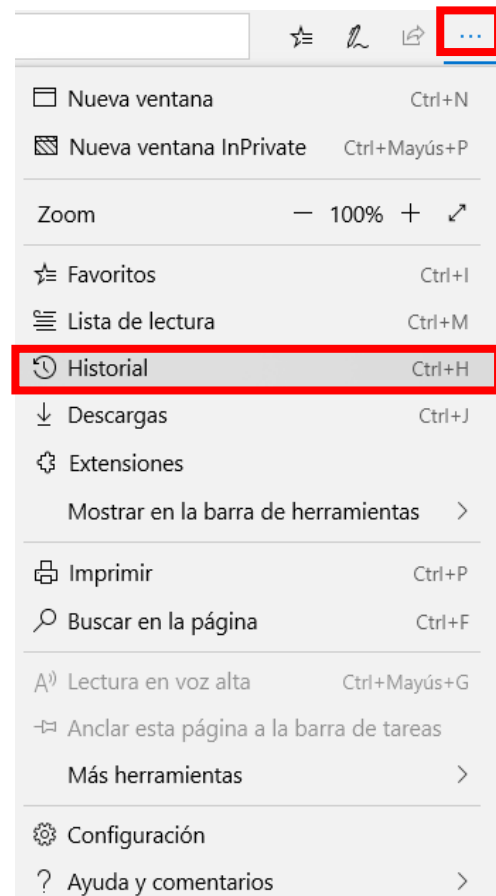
...

Nueva ventana Ctrl+N

Nueva ventana InPrivate Ctrl+Mayús+P

Zoom — 100% +

Favoritos Ctrl+I

Lista de lectura Ctrl+M

Historial Ctrl+H

Descargas Ctrl+J

Extensiones

Mostrar en la barra de herramientas >

Imprimir Ctrl+P

Buscar en la página Ctrl+F

Lectura en voz alta Ctrl+Mayús+G

Anclar esta página a la barra de tareas

Más herramientas >

Configuración

? Ayuda y comentarios >